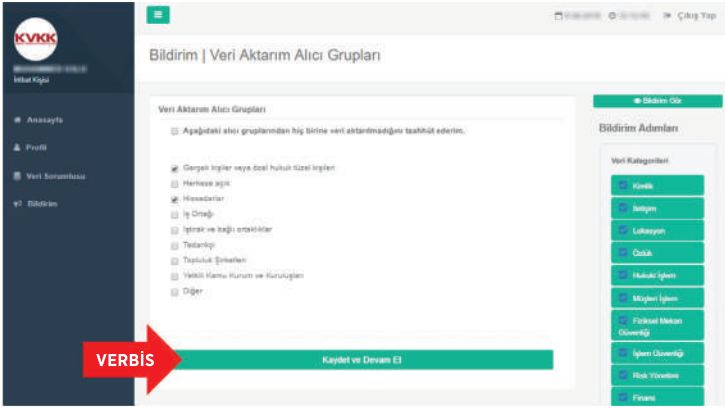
KVKK

İrtibat Kişisi

Anasayfa

Profil

Veri Sorumlusu

Bildirim

Çıkış Yap

Bildirim | Veri Aktarım Alıcı Grupları

Veri Aktarım Alıcı Grupları

Aşağıdaki alıcı gruplarından hiç birine veri aktarılmadığını taahhüt ederim.

Gerçek kişiler veya özel hukuk tüzel kişileri

Herkese açık

Hissedarlar

İş Ortağı

İştirak ve bağlı ortaklıklar

Tedarikçi

Topluluk Şirketleri

Yetkili Kamu Kurum ve Kuruluşları

Diğer

Kaydet ve Devam Et

VERBİS

Bildirim Gör

Bildirim Adımları

Veri Kategorileri

Kimlik

İletişim

Lokasyon

Özlük

Hukuki İşlem

Müşteri İşlem

Fiziksel Mekan Güvenliği

İşlem Güvenliği

Risk Yönetimi

Finans